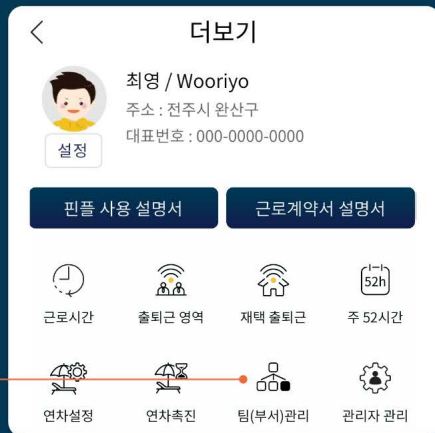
<
더보기

최영 / Wooriyo
주소 : 전주시 완산구
대표번호 : 000-0000-0000

설정

핀플 사용 설명서
근로계약서 설명서

근로시간
출퇴근 영역
재택 출퇴근
52h
주 52시간

연차설정
연차촉진
팀(부서)관리
관리자 관리